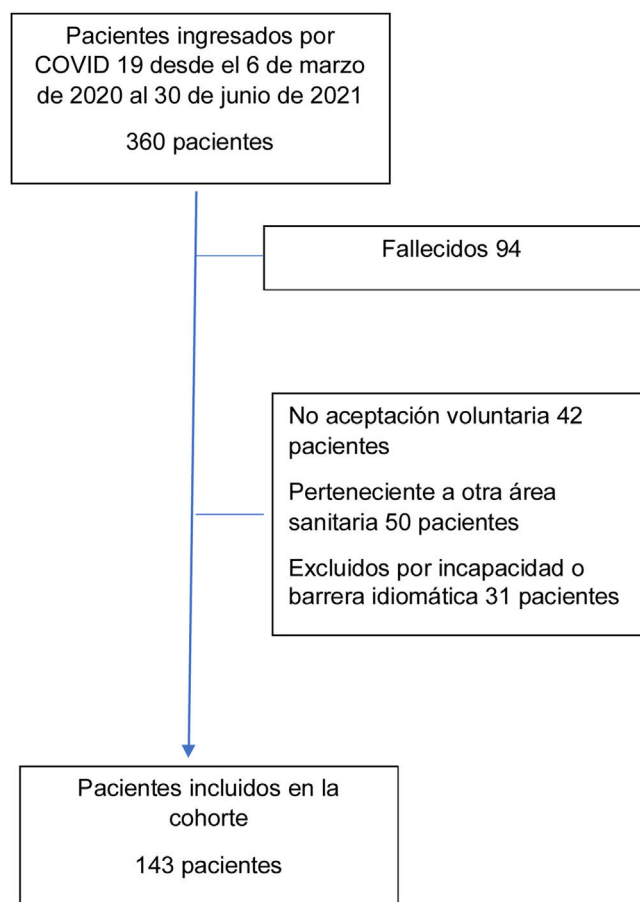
Pacientes ingresados por COVID 19 desde el 6 de marzo de 2020 al 30 de junio de 2021

360 pacientes

Fallecidos 94

No aceptación voluntaria 42 pacientes

Perteneciente a otra área sanitaria 50 pacientes

Excluidos por incapacidad o barrera idiomática 31 pacientes

Pacientes incluidos en la cohorte

143 pacientes